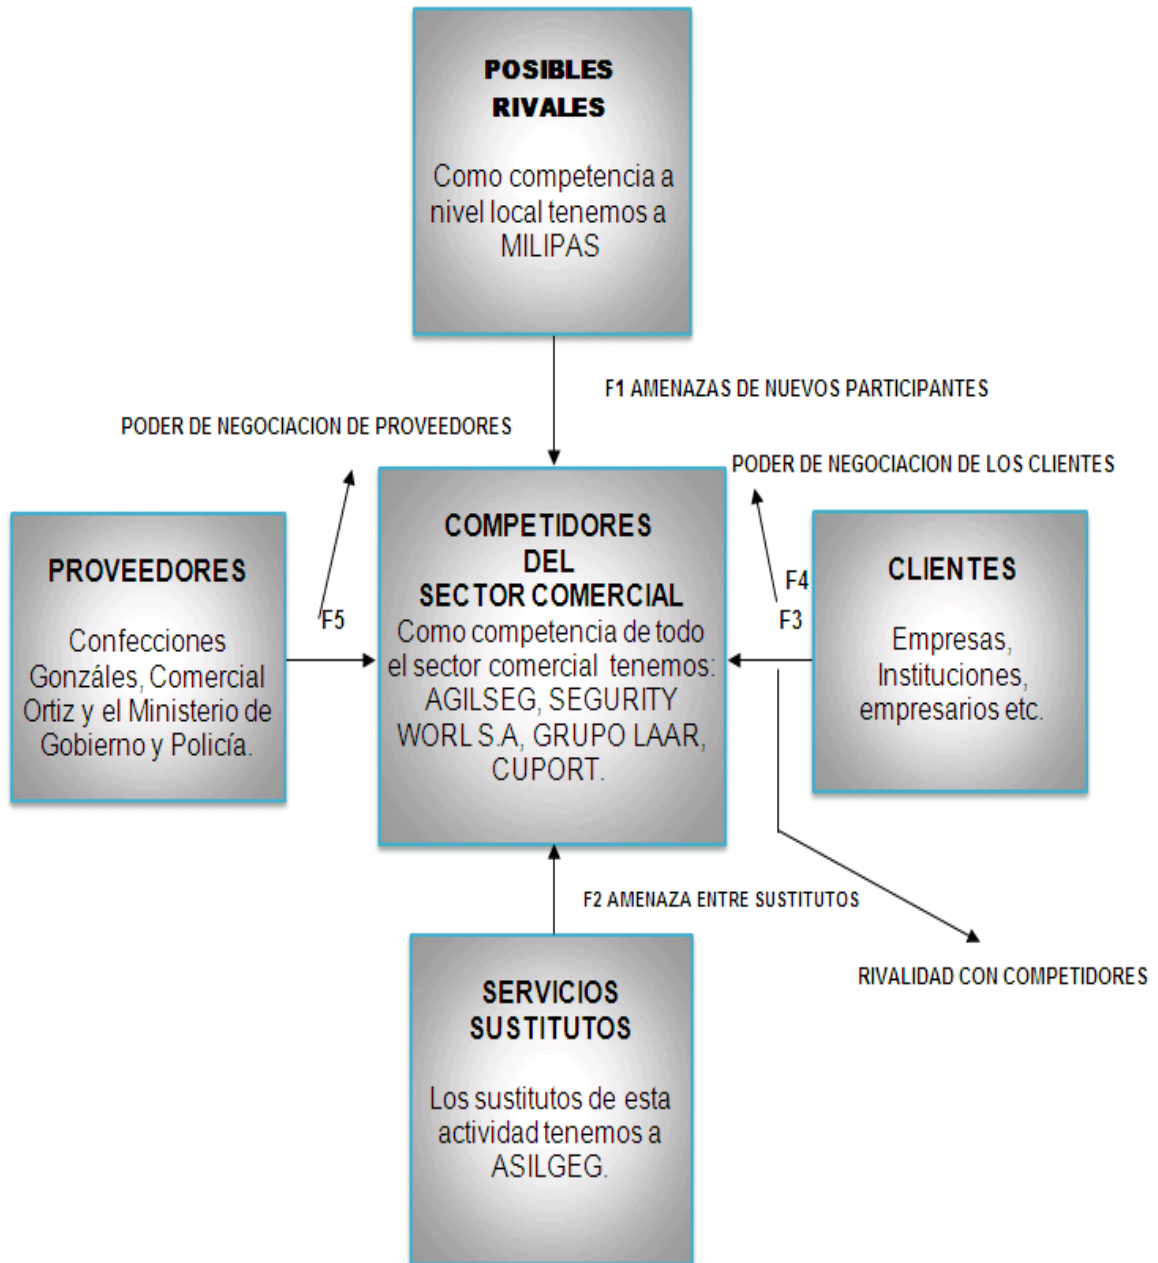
POSIBLES RIVALES

Como competencia a nivel local tenemos a MILIPAS

F1 AMENAZAS DE NUEVOS PARTICIPANTES

PODER DE NEGOCIACION DE PROVEEDORES

PODER DE NEGOCIACION DE LOS CLIENTES

PROVEEDORES

Confecciones Gonzáles, Comercial Ortiz y el Ministerio de Gobierno y Policía.

F5

COMPETIDORES DEL SECTOR COMERCIAL

Como competencia de todo el sector comercial tenemos: AGILSEG, SEGURITY WORL S.A, GRUPO LAAR, CUPORT.

F4

F3

CLIENTES

Empresas, Instituciones, empresarios etc.

F2 AMENAZA ENTRE SUSTITUTOS

RIVALIDAD CON COMPETIDORES

SERVICIOS SUSTITUTOS

Los sustitutos de esta actividad tenemos a ASILGEG.